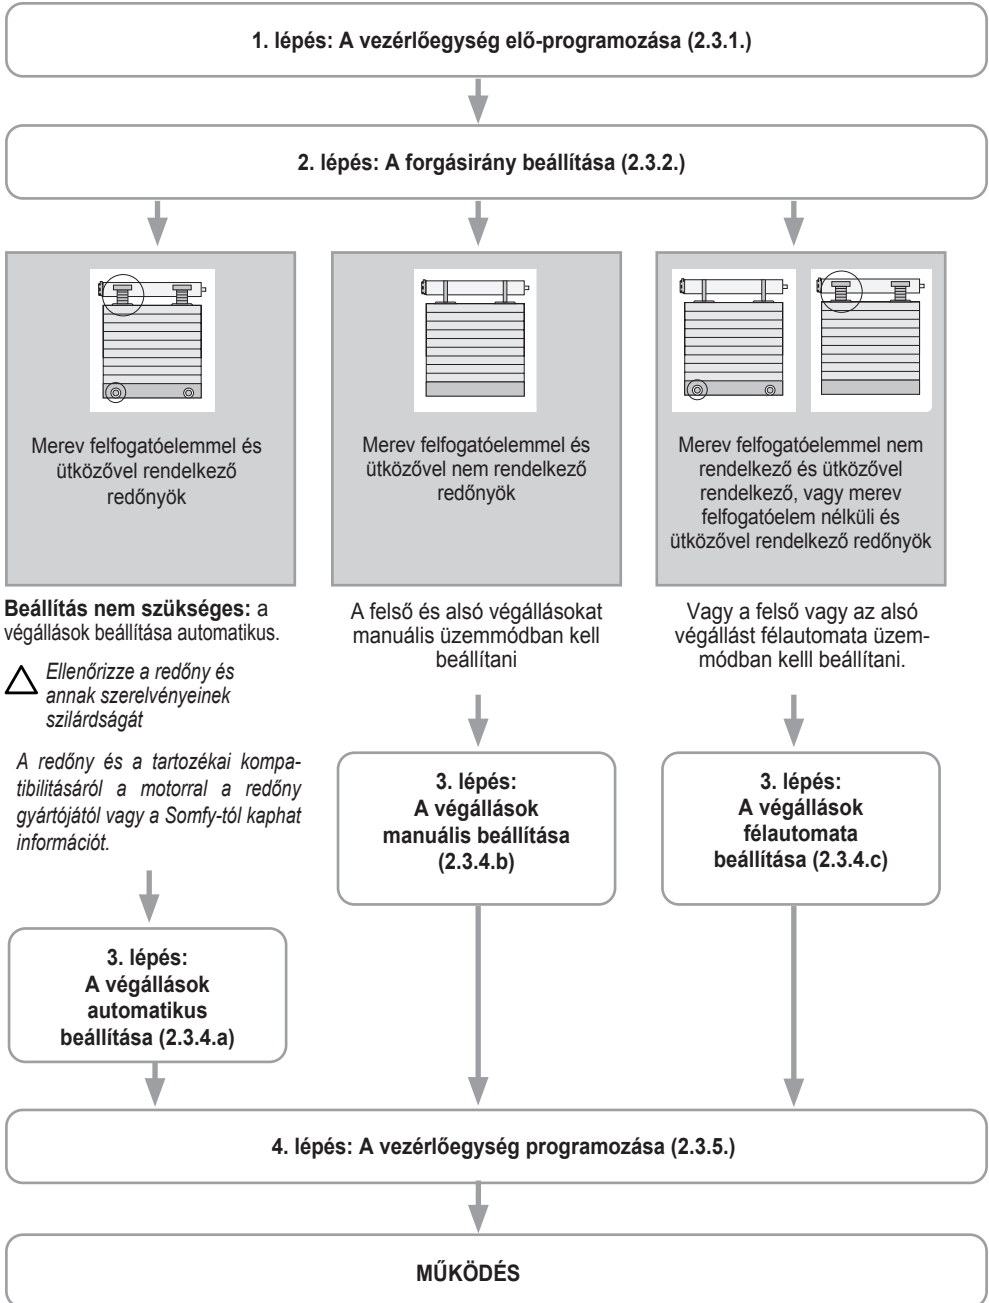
1. lépés: A vezérlőegység elő-programozása (2.3.1.)

2. lépés: A forgásirány beállítása (2.3.2.)

Merev felfogatóelemmel és ütközővel rendelkező redőnyök

Beállítás nem szükséges: a végállások beállítása automatikus.

Ellenőrizze a redőny és annak szerelvényeinek szilárdságát

A redőny és a tartozékai kompatibilitásáról a motorral a redőny gyártójától vagy a Somfy-tól kaphat információt.

3. lépés:
A végállások automatikus beállítása (2.3.4.a)

Merev felfogatóelemmel és ütközővel nem rendelkező redőnyök

A felső és alsó végállásokat manuális üzemmódban kell beállítani

3. lépés:
A végállások manuális beállítása (2.3.4.b)

Merev felfogatóelemmel nem rendelkező és ütközővel rendelkező, vagy merev felfogatóelem nélküli és ütközővel rendelkező redőnyök

Vagy a felső vagy az alsó végállást félautomata üzemmódban kelll beállítani.

3. lépés:
A végállások félautomata beállítása (2.3.4.c)

4. lépés: A vezérlőegység programozása (2.3.5.)

MŰKÖDÉS